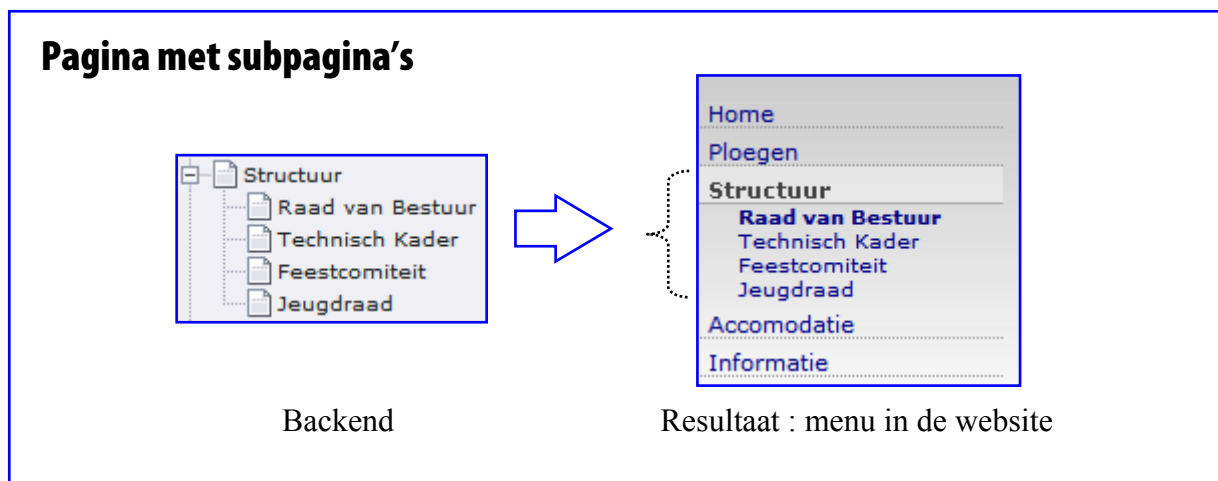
Pagina met subpagina's

Structuur
Raad van Bestuur
Technisch Kader
Feestcomiteit
Jeugdraad

Home
Ploegen
Structuur
Raad van Bestuur
Technisch Kader
Feestcomiteit
Jeugdraad
Accomodatie
Informatie

Backend

Resultaat : menu in de website